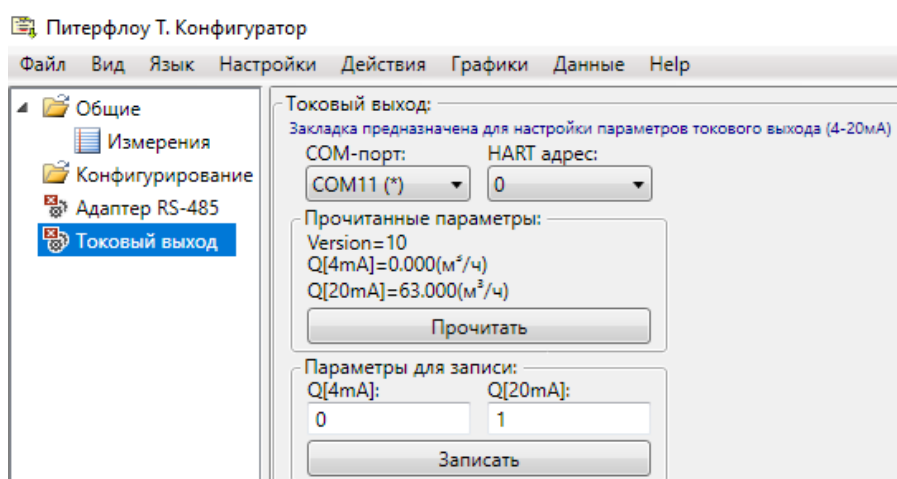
Питерфлоу Т. Конфигуратор

Файл Вид Язык Настройки Действия Графики Данные Help

Общие
Измерения
Конфигурирование
Адаптер RS-485
Токовый выход

Токовый выход:
Закладка предназначена для настройки параметров токового выхода (4-20мА)
COM-порт:
COM11 (*)
HART адрес:
0

Прочитанные параметры:
Version=10
Q[4mA]=0.000(м³/ч)
Q[20mA]=63.000(м³/ч)
Прочитать

Параметры для записи:
Q[4mA]:
0
Q[20mA]:
1
Записать